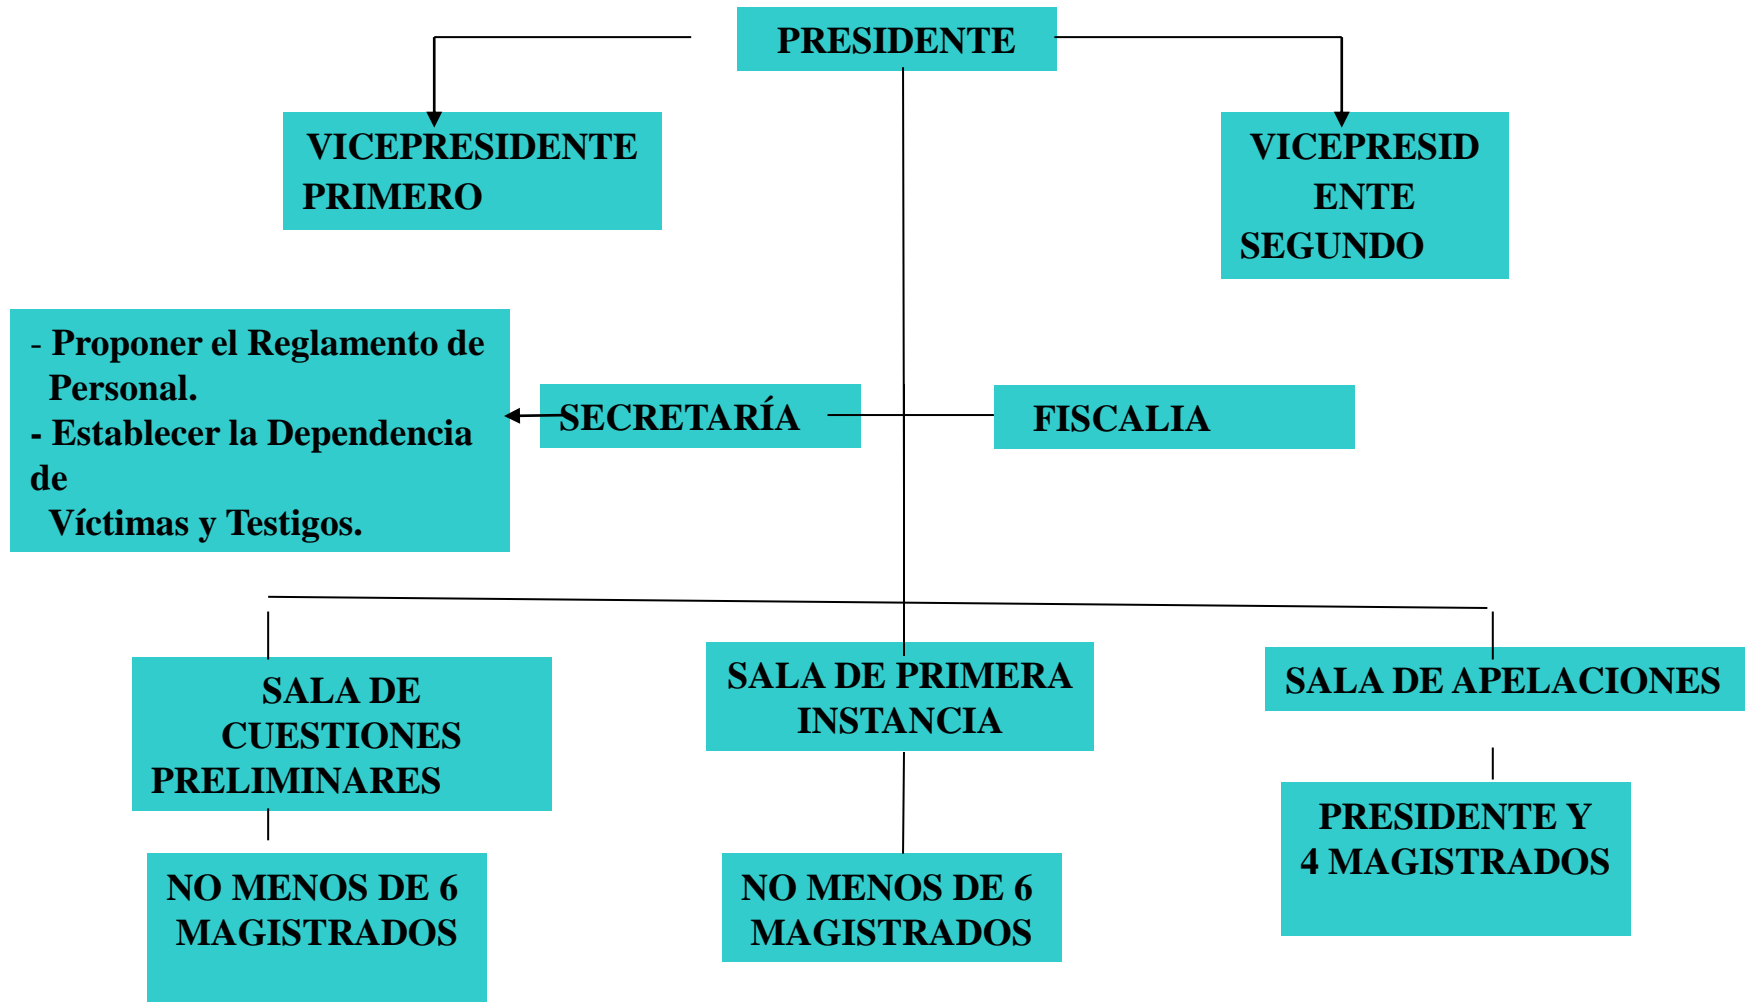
PRESIDENTE

VICEPRESIDENTE PRIMERO

VICEPRESID ENTE SEGUNDO

- Proponer el Reglamento de Personal.
- Establecer la Dependencia de Víctimas y Testigos.

SECRETARÍA

FISCALIA

SALA DE CUESTIONES PRELIMINARES

SALA DE PRIMERA INSTANCIA

SALA DE APELACIONES

NO MENOS DE 6 MAGISTRADOS

NO MENOS DE 6 MAGISTRADOS

PRESIDENTE Y 4 MAGISTRADOS